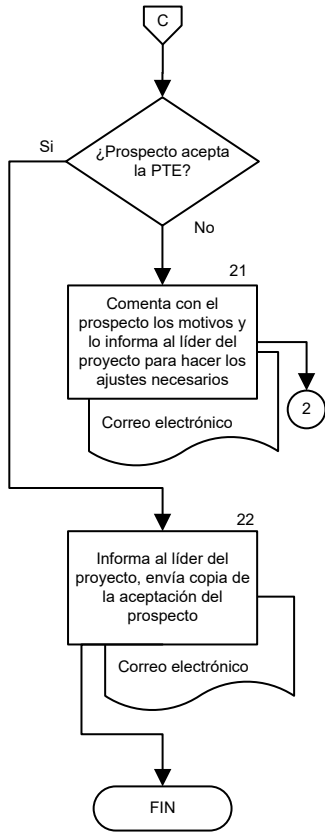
C

¿Prospecto acepta la PTE?

Si

No

21

Comenta con el prospecto los motivos y lo informa al líder del proyecto para hacer los ajustes necesarios

Correo electrónico

2

22

Informa al líder del proyecto, envía copia de la aceptación del prospecto

Correo electrónico

FIN